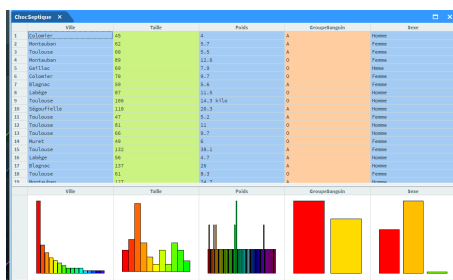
ChocSeptique ✕

| | Ville | Taille | Poids | GroupeSanguin | Sexe |
|---|---|---|---|---|---|
| 1 | Colomier | 45 | 4 | A | Homme |
| 2 | Montauban | 82 | 5.7 | A | Femme |
| 3 | Toulouse | 60 | 5.5 | A | Homme |
| 4 | Montauban | 89 | 11.6 | O | Femme |
| 5 | Gaillac | 60 | 7.9 | O | Homme |
| 6 | Colomier | 70 | 6.7 | O | Homme |
| 7 | Blagnac | 60 | 6.6 | A | Homme |
| 8 | Labège | 87 | 11.5 | O | Homme |
| 9 | Toulouse | 100 | 14.3 kilo | O | Homme |
| 10 | Ségoufielle | 119 | 20.3 | A | Homme |
| 11 | Toulouse | 47 | 5.2 | A | Homme |
| 12 | Toulouse | 81 | 11 | O | Homme |
| 13 | Toulouse | 66 | 9.7 | O | Homme |
| 14 | Muret | 49 | 6 | O | Homme |
| 15 | Toulouse | 132 | 34.1 | A | Homme |
| 16 | Labège | 56 | 4.7 | A | Homme |
| 17 | Blagnac | 137 | 29 | A | Homme |
| 18 | Toulouse | 61 | 8.3 | A | Homme |
| 19 | Montauban | 117 | 24.7 | A | Homme |

Ville | Taille | Poids | GroupeSanguin | Sexe